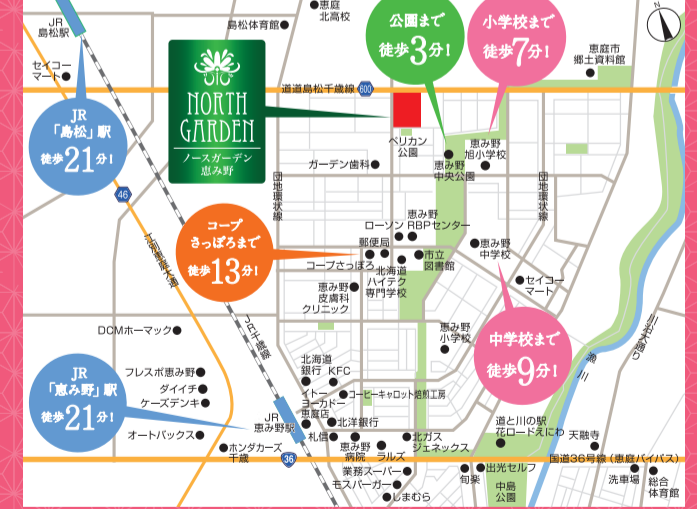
JR
島松駅

島松体育館

恵庭
北高校

公園まで
徒歩3分!

小学校まで
徒歩7分!

N

恵庭市
郷土資料館

セイコーマート

NORTH GARDEN
ノースガーデン
恵み野

道道島松千歳線

600

JR
「島松」駅
徒歩21分!

ペリカン
公園

恵み野
旭小学校

ガーデン歯科

恵み野
中央公園

46

団地環状線

団地環状線

恵み野
RBPセンター

ローソン

コープ
さっぽろまで
徒歩13分!

郵便局

市立
図書館

恵み野
中学校

コープさっぽろ

北海道
ハイテク
専門学校

セイコーマート

恵み野
皮膚科
クリニック

国道36号(恵庭バイパス)

JR千歳線

DCMホーマック

恵み野
小学校

中学校まで
徒歩9分!

川沿通り

漁川

北海道
銀行

KFC

フレスポ恵み野

ダイイチ

イトーヨーカドー
恵庭店

コーヒーキャロット焙煎工房

ケーズデンキ

JR
「恵み野」駅
徒歩21分!

北洋銀行

道と川の駅
花ロードえにわ

JR
恵み野駅

オートバックス

札信

恵み野
病院

北ガス
ジェネックス

天融寺

ホンダカーズ
千歳

36

ラルズ

国道36号線(恵庭バイパス)

業務スーパー

出光セルフ

洗車場

総合
体育館

モスバーガー

旬菜

中島
公園

しまむら